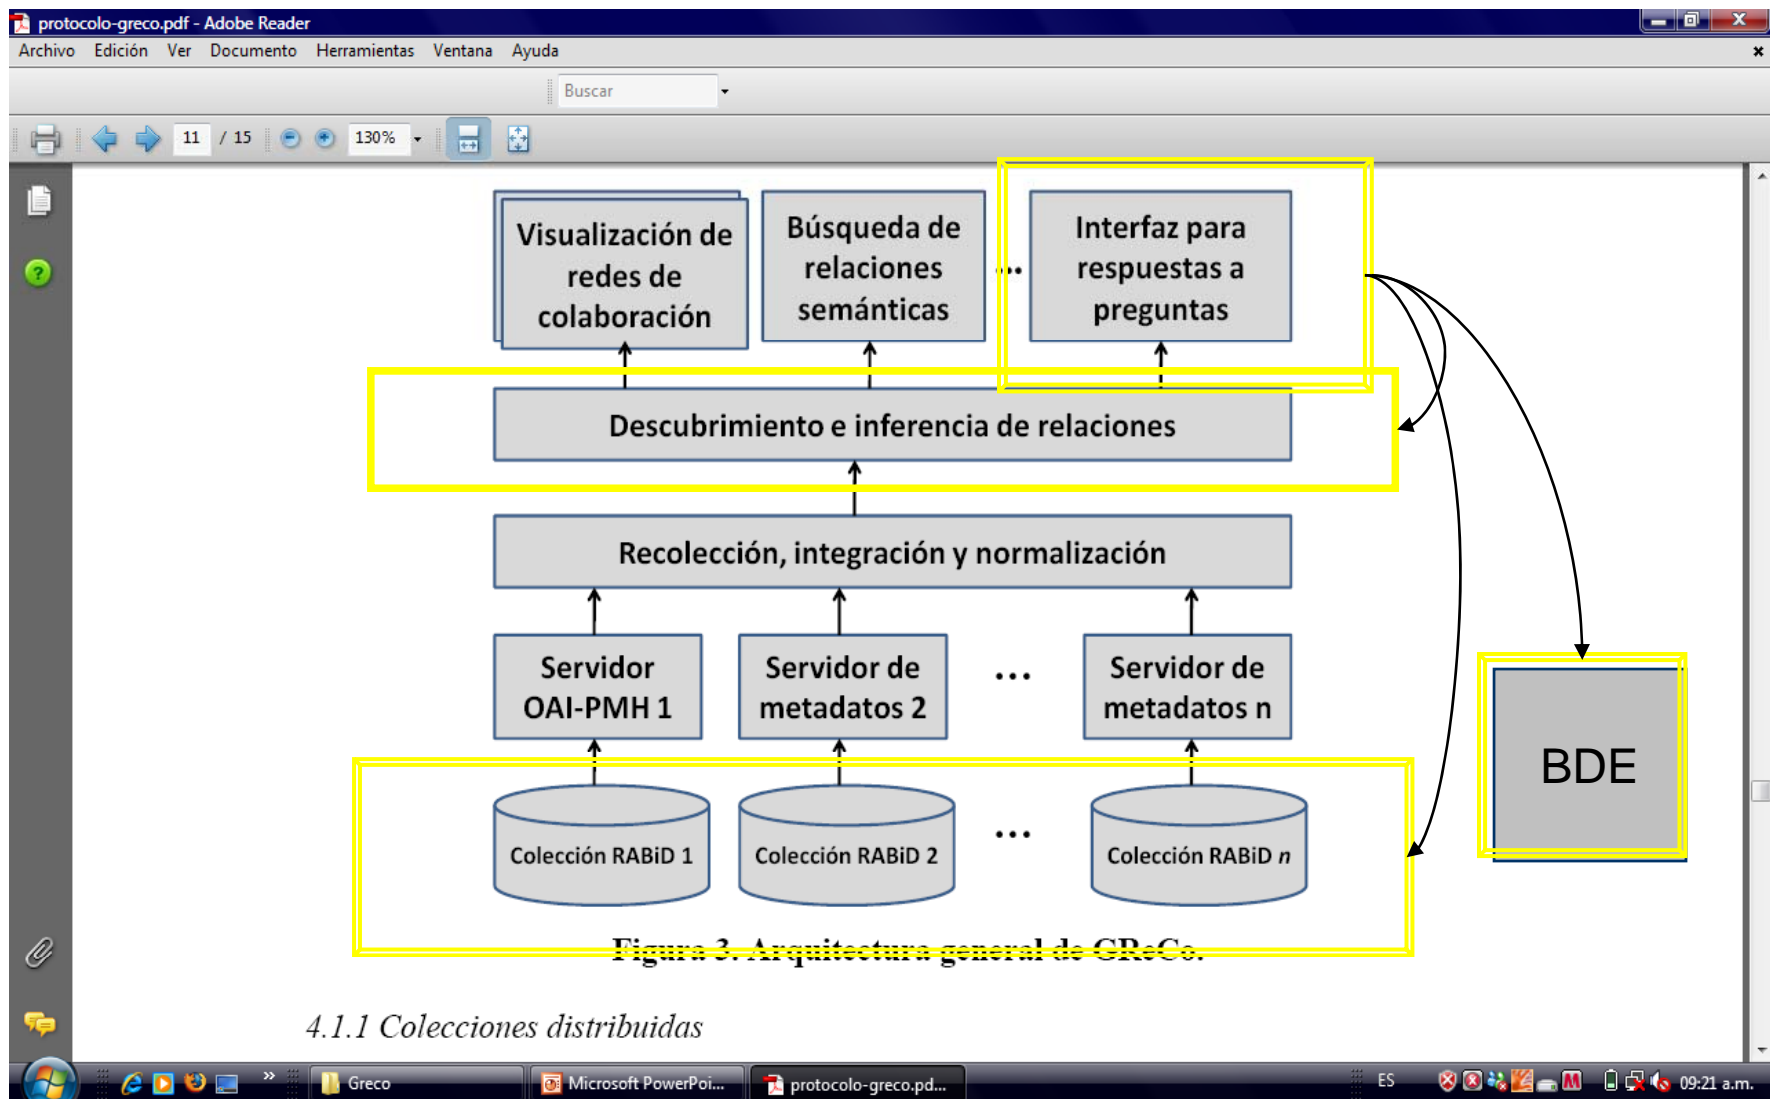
protocolo-greco.pdf - Adobe Reader

Archivo Edición Ver Documento Herramientas Ventana Ayuda

Buscar

11 / 15

130%

Visualización de redes de colaboración

Búsqueda de relaciones semánticas

...

Interfaz para respuestas a preguntas

Descubrimiento e inferencia de relaciones

Recolección, integración y normalización

Servidor OAI-PMH 1

Servidor de metadatos 2

...

Servidor de metadatos n

Colección RABiD 1

Colección RABiD 2

...

Colección RABiD *n*

BDE

Figura 3. Arquitectura general de GReCo.

4.1.1 Colecciones distribuidas

Greco

Microsoft PowerPoi...

protocolo-greco.pd...

ES

09:21 a.m.